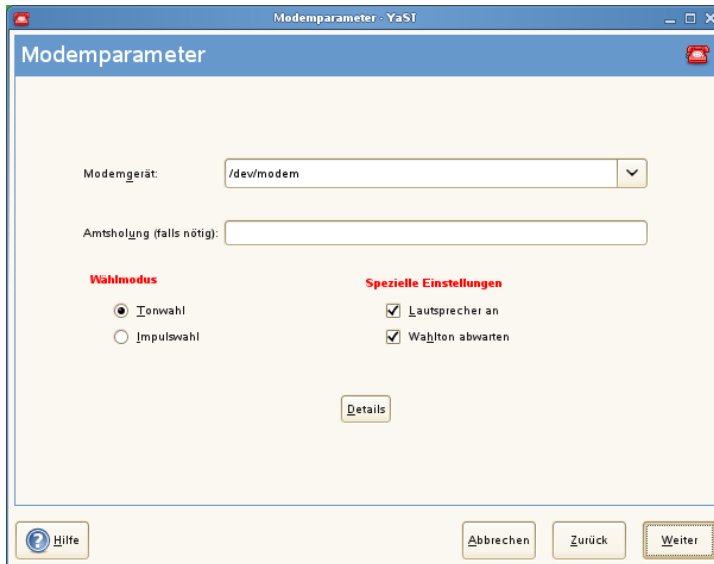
Modemparameter - YaST

Modemparameter

Modemgerät: /dev/modem

Amtsholung (falls nötig):

Wählmodus

Tonwahl

Impulswahl

Spezielle Einstellungen

Lautsprecher an

Wahlton abwarten

Details

Hilfe

Abbrechen

Zurück

Weiter